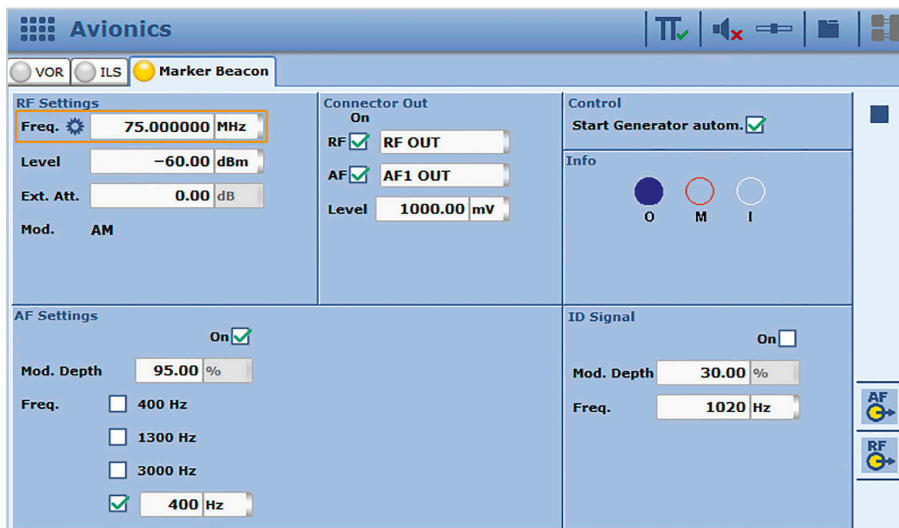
Avionics

VOR ILS Marker Beacon

RF Settings
Freq. 75.000000 MHz
Level −60.00 dBm
Ext. Att. 0.00 dB
Mod. AM

Connector Out
On
RF RF OUT
AF AF1 OUT
Level 1000.00 mV

Control
Start Generator autom.

Info
O M I

AF Settings
On
Mod. Depth 95.00 %
Freq. 400 Hz
1300 Hz
3000 Hz
400 Hz

ID Signal
On
Mod. Depth 30.00 %
Freq. 1020 Hz

AF
RF